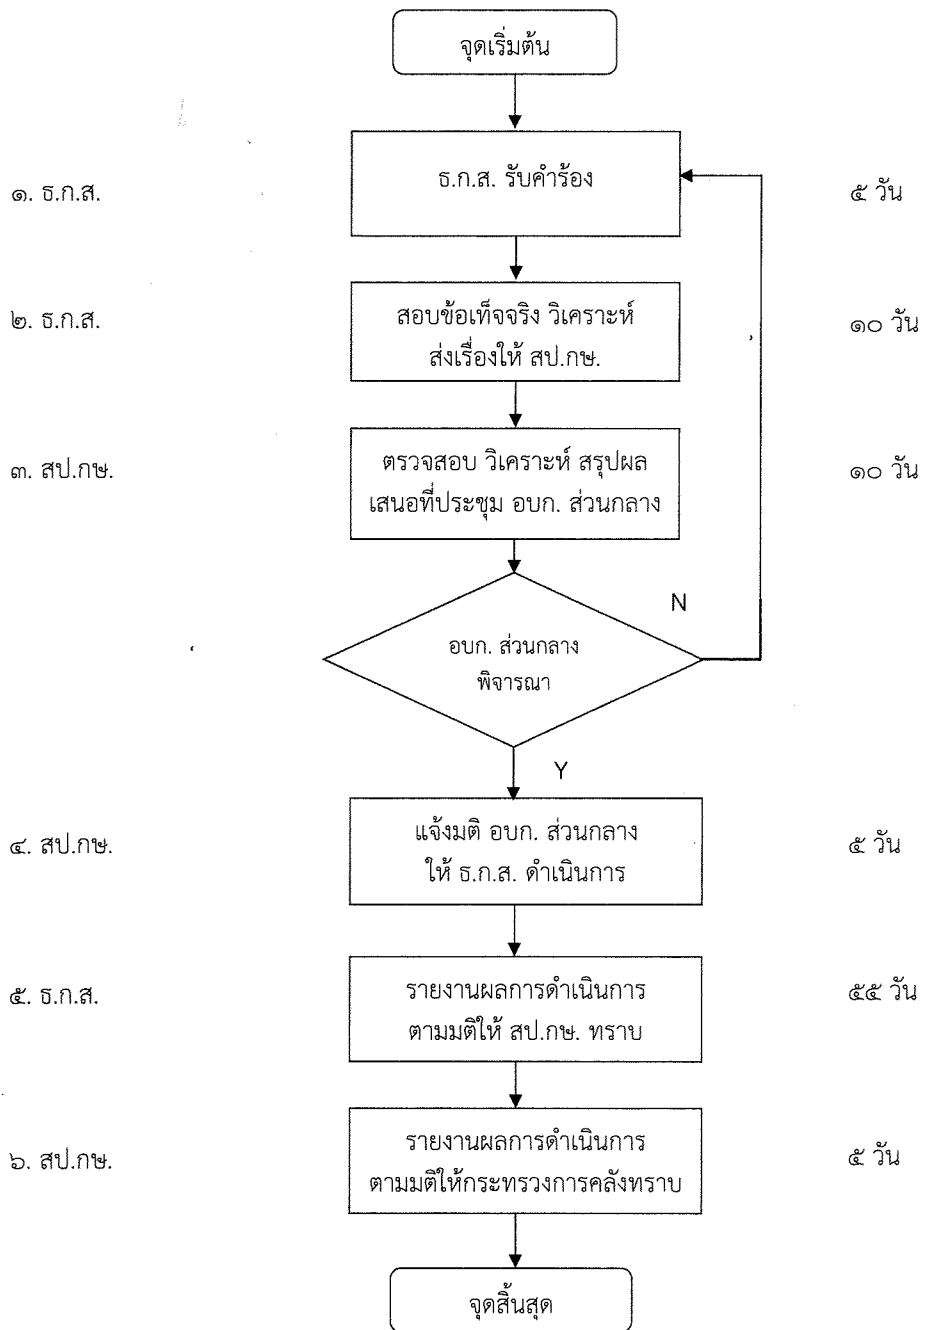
จุดเริ่มต้น

๑. ธ.ก.ส.
ธ.ก.ส. รับคำร้อง
๕ วัน

๒. ธ.ก.ส.
สอบข้อเท็จจริง วิเคราะห์ ส่งเรื่องให้ สป.กษ.
๑๐ วัน

๓. สป.กษ.
ตรวจสอบ วิเคราะห์ สรุปผล เสนอที่ประชุม อบก. ส่วนกลาง
๑๐ วัน

N

อบก. ส่วนกลาง พิจารณา

Y

๔. สป.กษ.
แจ้งมติ อบก. ส่วนกลาง ให้ ธ.ก.ส. ดำเนินการ
๕ วัน

๕. ธ.ก.ส.
รายงานผลการดำเนินการ ตามมติให้ สป.กษ. ทราบ
๕๕ วัน

๖. สป.กษ.
รายงานผลการดำเนินการ ตามมติให้กระทรวงการคลังทราบ
๕ วัน

จุดสิ้นสุด